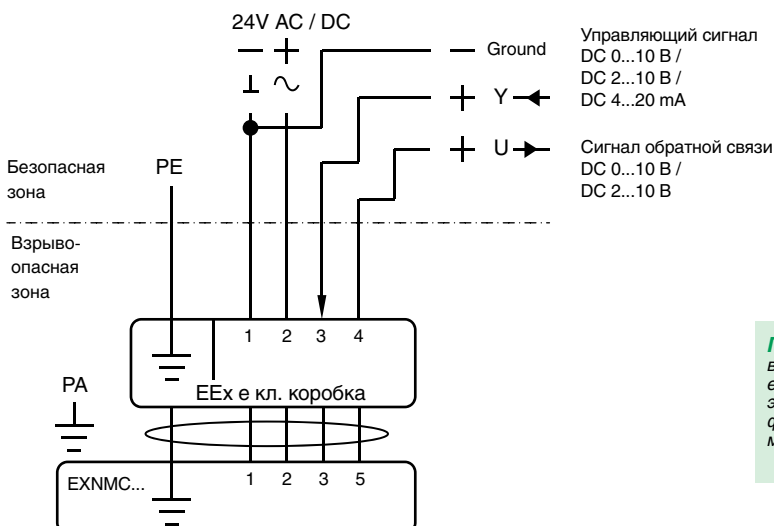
24V AC / DC

Управляющий сигнал
DC 0...10 В /
DC 2...10 В /
DC 4...20 mA

Ground

Y

+

U

Сигнал обратной связи
DC 0...10 В /
DC 2...10 В

Безопасная зона

PE

Взрыво-опасная зона

1 2 3 4

PA

EEx e кл. коробка

EXNMC...

1 2 3 5

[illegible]